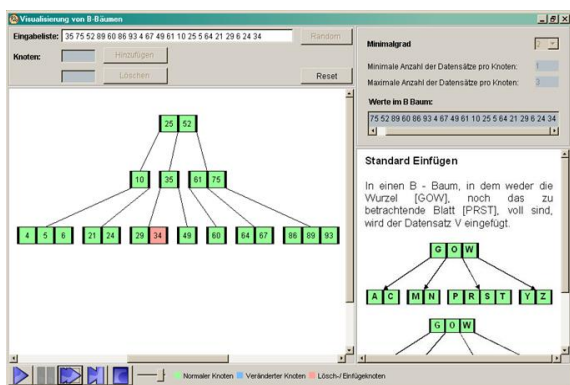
Visualisierung von B-Bäumen

Eingabeliste: 35 75 52 89 60 86 93 4 67 49 61 10 25 5 64 21 29 6 24 34

Random

Knoten:

Hinzufügen

Löschen

Reset

Minimalgrad 2

Minimale Anzahl der Datensätze pro Knoten: 1

Maximale Anzahl der Datensätze pro Knoten: 3

Werte im B Baum:

75 52 89 60 86 93 4 67 49 61 10 25 5 64 21 29 6 24 34

25 52

10

35

61 75

4 5 6

21 24

29 34

49

60

64 67

86 89 93

Standard Einfügen

In einen B - Baum, in dem weder die Wurzel [GOW], noch das zu betrachtende Blatt [PRST], voll sind, wird der Datensatz V eingefügt.

G O W

A C

M N

P R S T

Y Z

G O W

Normaler Knoten Veränderter Knoten Lösch-/ Einfügeknoten